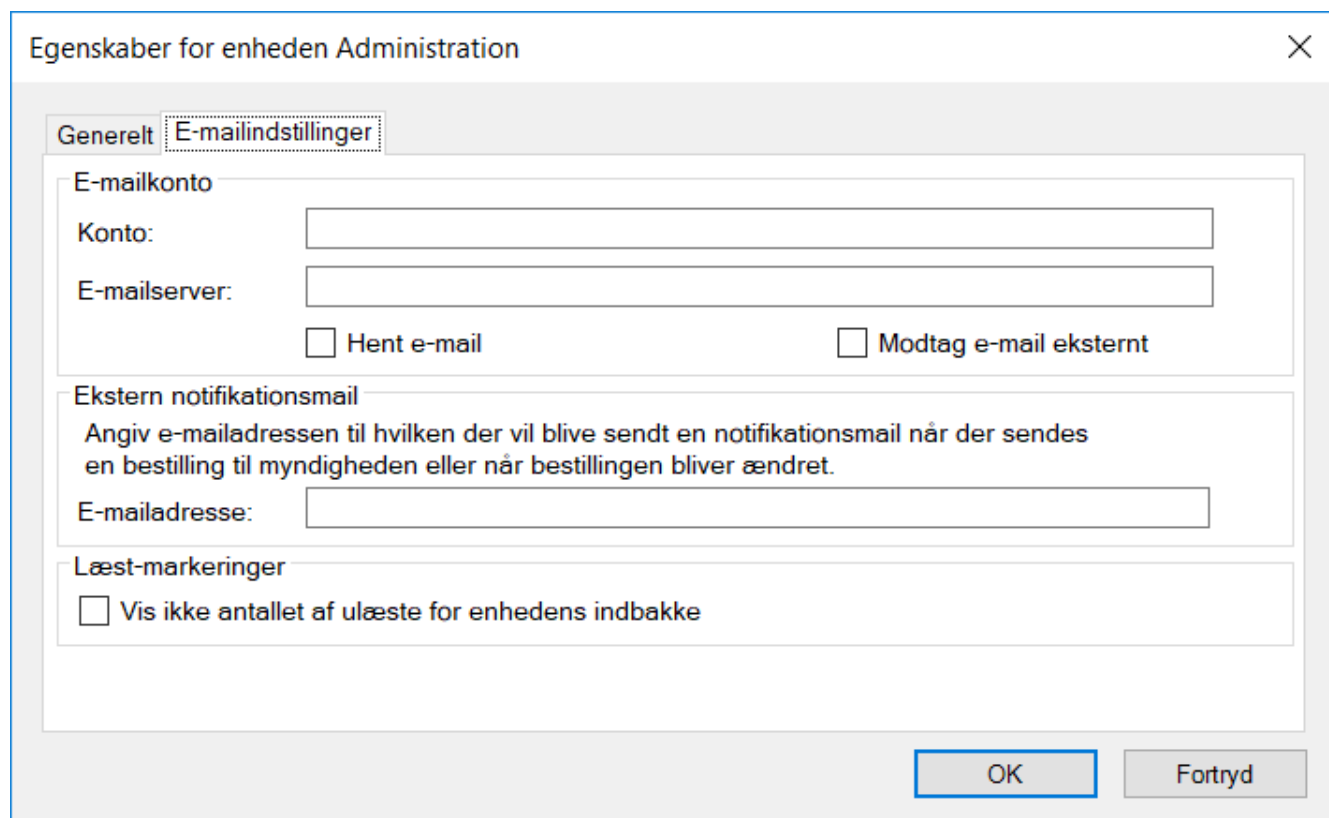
Egenskaber for enheden Administration

Generelt E-mailindstillinger

E-mailkonto

Konto:

E-mailserver:

Hent e-mail

Modtag e-mail eksternt

Ekstern notifikationsmail

Angiv e-mailadressen til hvilken der vil blive sendt en notifikationsmail når der sendes en bestilling til myndigheden eller når bestillingen bliver ændret.

E-mailadresse:

Læst-markeringer

Vis ikke antallet af ulæste for enhedens indbakke

OK

Fortryd